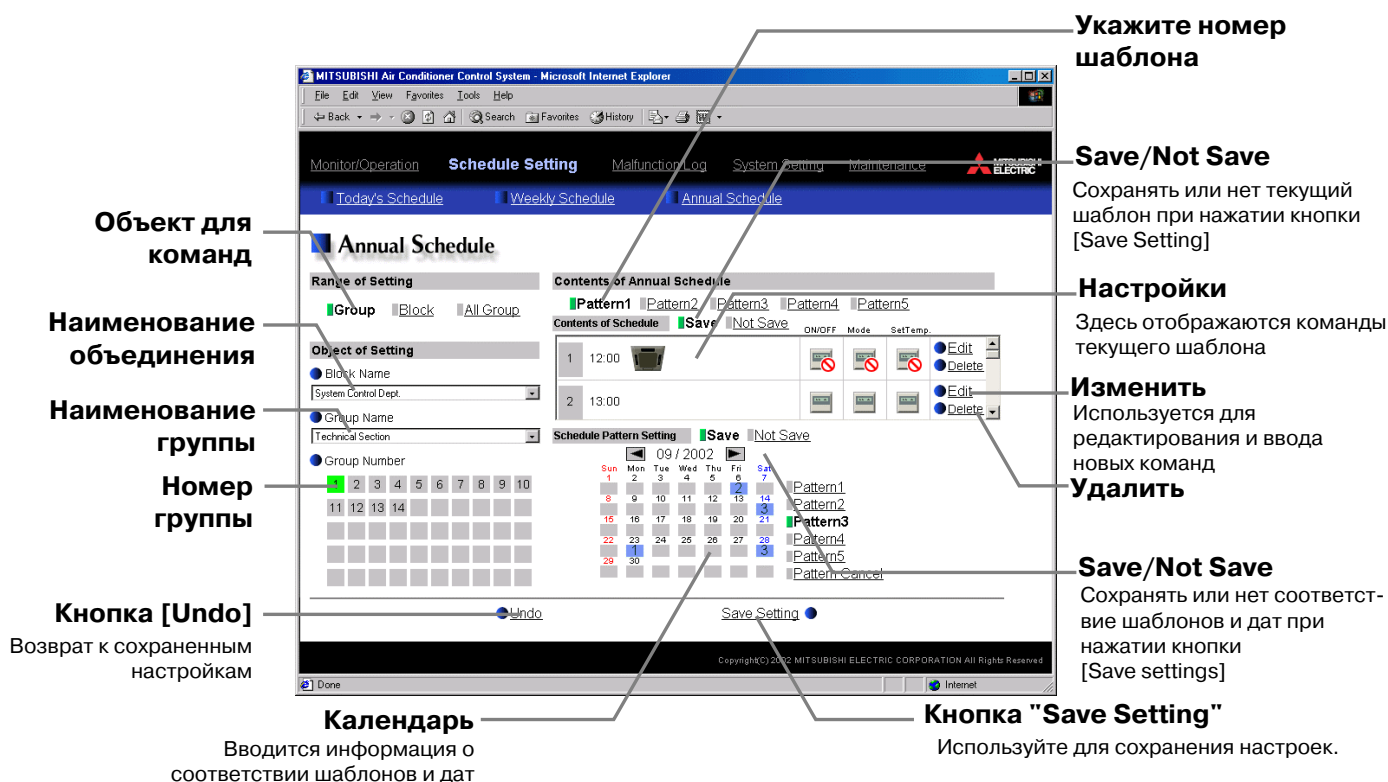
MITSUBISHI Air Conditioner Control System - Microsoft Internet Explorer

File Edit View Favorites Tools Help

Back Search Favorites History

Monitor/Operation Schedule Setting Malfunction Log System Setting Maintenance

MITSUBISHI ELECTRIC

Today's Schedule Weekly Schedule Annual Schedule

Annual Schedule

Range of Setting

Group Block All Group

Object of Setting

Block Name

System Control Dept.

Group Name

Technical Section

Group Number

| 1 | 2 | 3 | 4 | 5 | 6 | 7 | 8 | 9 | 10 |
|---|---|---|---|---|---|---|---|---|---|
| 11 | 12 | 13 | 14 | | | | | | |

Contents of Annual Schedule

Pattern1 Pattern2 Pattern3 Pattern4 Pattern5

Contents of Schedule Save Not Save

ON/OFF Mode SetTemp.

1 12:00 Edit Delete

2 13:00 Edit Delete

Schedule Pattern Setting Save Not Save

09 / 2002

| Sun | Mon | Tue | Wed | Thu | Fri | Sat |
|---|---|---|---|---|---|---|
| 1 | 2 | 3 | 4 | 5 | 6 | 7 |
| | | | | | 2 | |
| 8 | 9 | 10 | 11 | 12 | 13 | 14 |
| | | | | | | 3 |
| 15 | 16 | 17 | 18 | 19 | 20 | 21 |
| 22 | 23 | 24 | 25 | 26 | 27 | 28 |
| | 1 | | | | | 3 |
| 29 | 30 | | | | | |

Pattern1
Pattern2
Pattern3
Pattern4
Pattern5
Pattern Cancel

Undo

Save Setting

Copyright(C) 2002 MITSUBISHI ELECTRIC CORPORATION All Rights Reserved

Done

Internet

Укажите номер шаблона

Save/Not Save

Сохранять или нет текущий шаблон при нажатии кнопки [Save Setting]

Настройки

Здесь отображаются команды текущего шаблона

Изменить

Используется для редактирования и ввода новых команд

Удалить

Save/Not Save

Сохранять или нет соответствие шаблонов и дат при нажатии кнопки [Save settings]

Объект для команд

Наименование объединения

Наименование группы

Номер группы

Кнопка [Undo]

Возврат к сохраненным настройкам

Календарь

Вводится информация о соответствии шаблонов и дат

Кнопка "Save Setting"

Используйте для сохранения настроек.